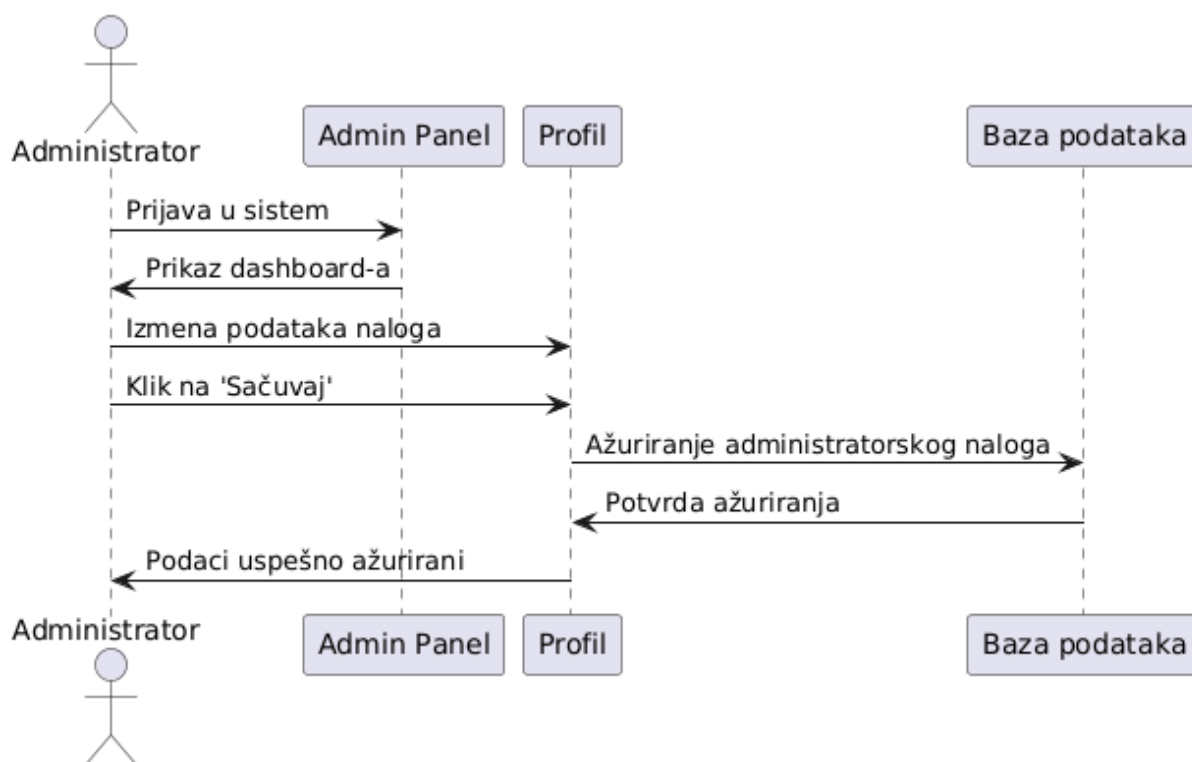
Administrator

Admin Panel

Profil

Baza podataka

Prijava u sistem

Prikaz dashboard-a

Izmena podataka naloga

Klik na 'Sačuvaj'

Ažuriranje administratorskog naloga

Potvrda ažuriranja

Podaci uspešno ažurirani

Administrator

Admin Panel

Profil

Baza podataka